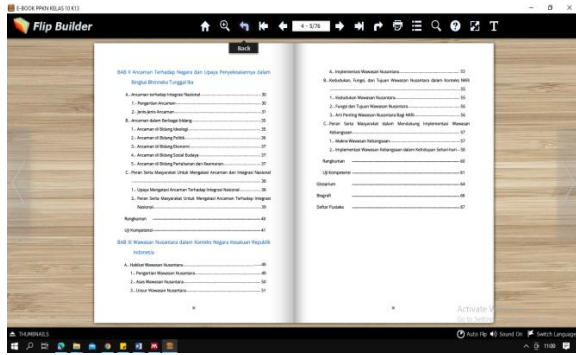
E-BOOK PPKN KELAS 10 K13

Flip Builder

Back

4 - 5/76

BAB II Ancaman Terhadap Negara dan Upaya Penyelesaiannya dalam Bingkai Bhinneka Tunggal Ika

A. Ancaman terhadap Integrasi Nasional ........ 30

1. Pengertian Ancaman ........ 30

2. Jenis-jenis Ancaman ........ 31

B. Ancaman dalam Berbagai Bidang ........ 35

1. Ancaman di Bidang Ideologi ........ 35

2. Ancaman di Bidang Politik ........ 36

3. Ancaman di Bidang Ekonomi ........ 37

4. Ancaman di Bidang Sosial Budaya ........ 37

5. Ancaman di Bidang Pertahanan dan Keamanan ........ 37

C. Peran Serta Masyarakat Untuk Mengatasi Ancaman dan Integrasi Nasional ........ 38

1. Upaya Mengatasi Ancaman Terhadap Integrasi Nasional ........ 38

2. Peran Serta Masyarakat Untuk Mengatasi Ancaman Terhadap Integrasi Nasional ........ 39

Rangkuman ........ 40

Uji Kompetensi ........ 41

BAB III Wawasan Nusantara dalam Konteks Negara Kesatuan Republik Indonesia

A. Hakikat Wawasan Nusantara ........ 49

1. Pengertian Wawasan Nusantara ........ 49

2. Asas Wawasan Nusantara ........ 50

3. Unsur Wawasan Nusantara ........ 51

x

4. Implementasi Wawasan Nusantara ........ 53

B. Kedudukan, Fungsi, dan Tujuan Wawasan Nusantara dalam Konteks NKRI ........ 55

1. Kedudukan Wawasan Nusantara ........ 55

2. Fungsi dan Tujuan Wawasan Nusantara ........ 56

3. Arti Penting Wawasan Nusantara Bagi NKRI ........ 56

C. Peran Serta Masyarakat dalam Mendukung Implementasi Wawasan Kebangsaan ........ 57

1. Makna Wawasan Kebangsaan ........ 57

2. Implementasi Wawasan Kebangsaan dalam Kehidupan Sehari-hari ........ 58

Rangkuman ........ 60

Uji Kompetensi ........ 61

Glosarium ........ 64

Biografi ........ 66

Daftar Pustaka ........ 67

xi

Activate Windows
Go to Settings

THUMBNAILS

Auto Flip Sound On Switch Language

11:00